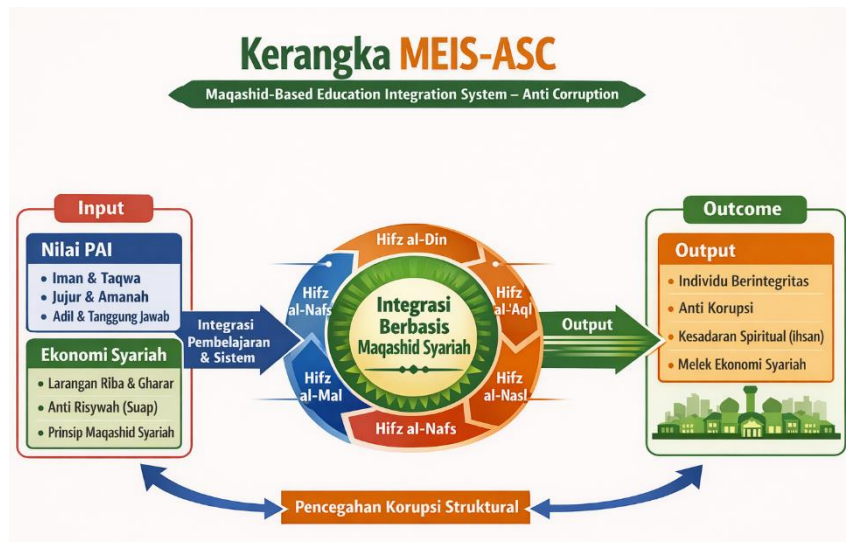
Kerangka MEIS-ASC

Maqashid-Based Education Integration System – Anti Corruption

Input

Nilai PAI
• Iman & Taqwa
• Jujur & Amanah
• Adil & Tanggung Jawab

Ekonomi Syariah
• Larangan Riba & Gharar
• Anti Risywah (Suap)
• Prinsip Maqashid Syariah

Integrasi Pembelajaran & Sistem

Hifz al-Din

Hifz al-Nafs

Hifz al-'Aql

Hifz al-Mal

Hifz al-Nasl

Hifz al-Nafs

Integrasi Berbasis Maqashid Syariah

Output

Outcome

Output
• Individu Berintegritas
• Anti Korupsi
• Kesadaran Spiritual (ihsan)
• Melek Ekonomi Syariah

Pencegahan Korupsi Struktural